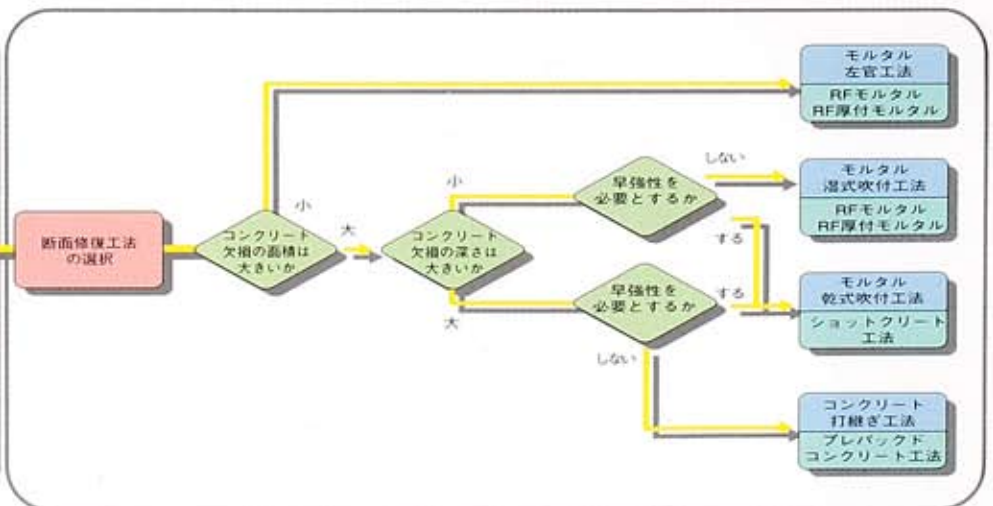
断面修復工法の選択

コンクリート欠損の面積は大きいか

小

大

コンクリート欠損の深さは大きいか

小

大

早強性を必要とするか

しない

する

早強性を必要とするか

する

しない

モルタル左官工法

RFモルタル
RF厚付モルタル

モルタル湿式吹付工法

RFモルタル
RF厚付モルタル

モルタル乾式吹付工法

ショットクリート工法

コンクリート打継ぎ工法

プレパックドコンクリート工法